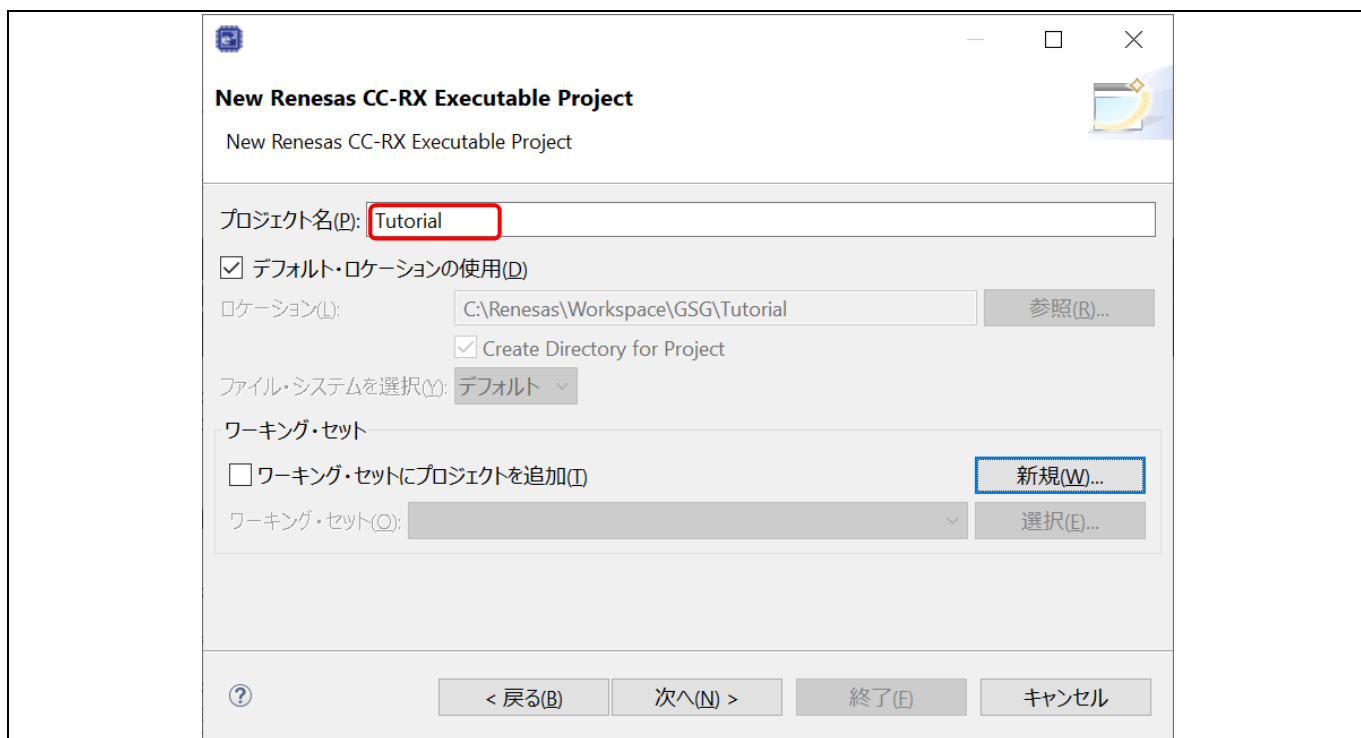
New Renesas CC-RX Executable Project

New Renesas CC-RX Executable Project

プロジェクト名(P): Tutorial

デフォルト・ロケーションの使用(D)

ロケーション(L): C:\Renesas\Workspace\GSG\Tutorial 参照(R)...

Create Directory for Project

ファイル・システムを選択(Y): デフォルト

ワーキング・セット

ワーキング・セットにプロジェクトを追加(T) 新規(W)...

ワーキング・セット(O): 選択(E)...

?

< 戻る(B) 次へ(N) > 終了(F) キャンセル